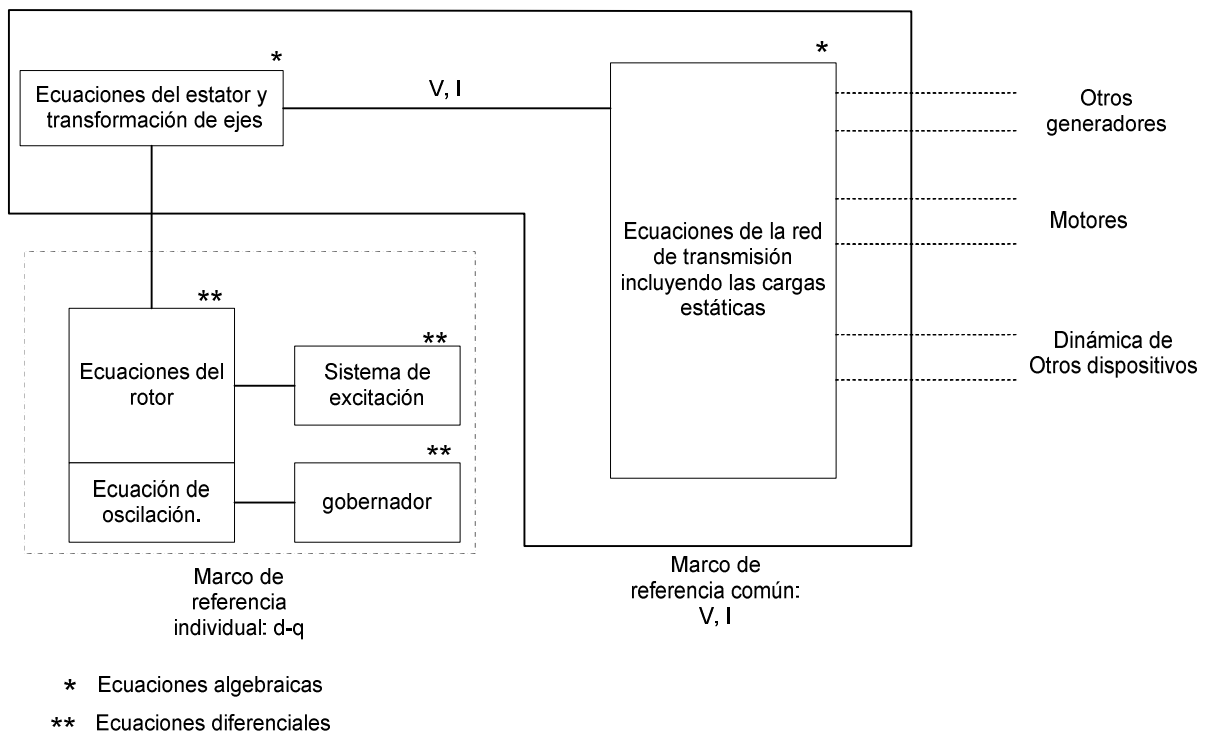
*
Ecuaciones del estator y transformación de ejes

V, I

*
Ecuaciones de la red de transmisión incluyendo las cargas estáticas

Otros generadores

Motores

Dinámica de Otros dispositivos

**
Ecuaciones del rotor

**
Sistema de excitación

Ecuación de oscilación.

**
gobernador

Marco de referencia individual: d-q

Marco de referencia común: V, I

* Ecuaciones algebraicas

** Ecuaciones diferenciales